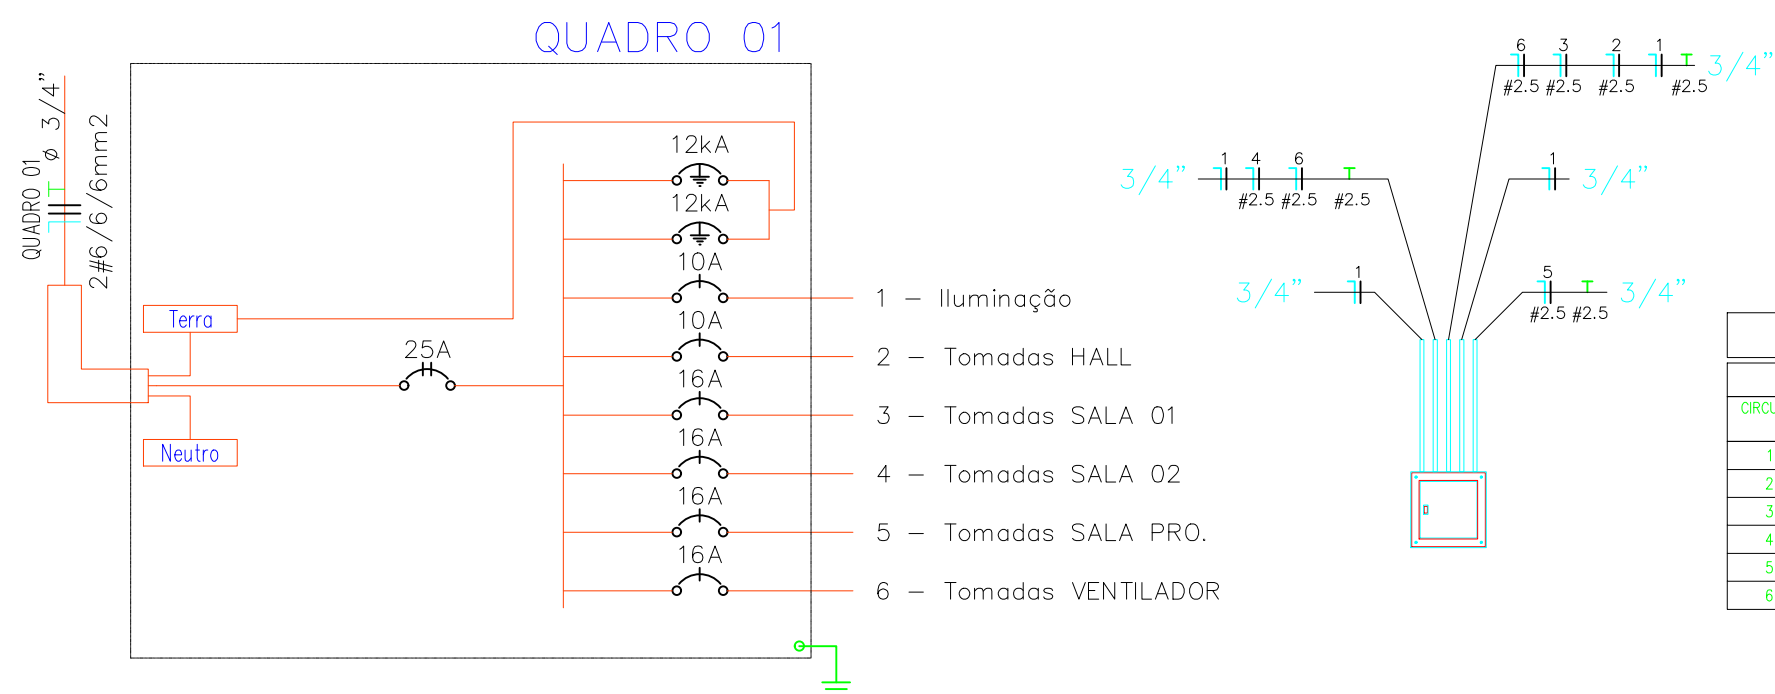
QUADRO 01

QUADRO 01 ø 3/4"
2#6/6/6mm2

Terra
Neutro

25A

12kA
12kA
10A
10A
16A
16A
16A
16A

1 – Iluminação
2 – Tomadas HALL
3 – Tomadas SALA 01
4 – Tomadas SALA 02
5 – Tomadas SALA PRO.
6 – Tomadas VENTILADOR

6 3 2 1
#2.5 #2.5 #2.5 #2.5 3/4"

3/4" 1 4 6
#2.5 #2.5 #2.5

1 3/4"

3/4" 1

5
#2.5 #2.5 3/4"

CIRCU
1
2
3
4
5
6